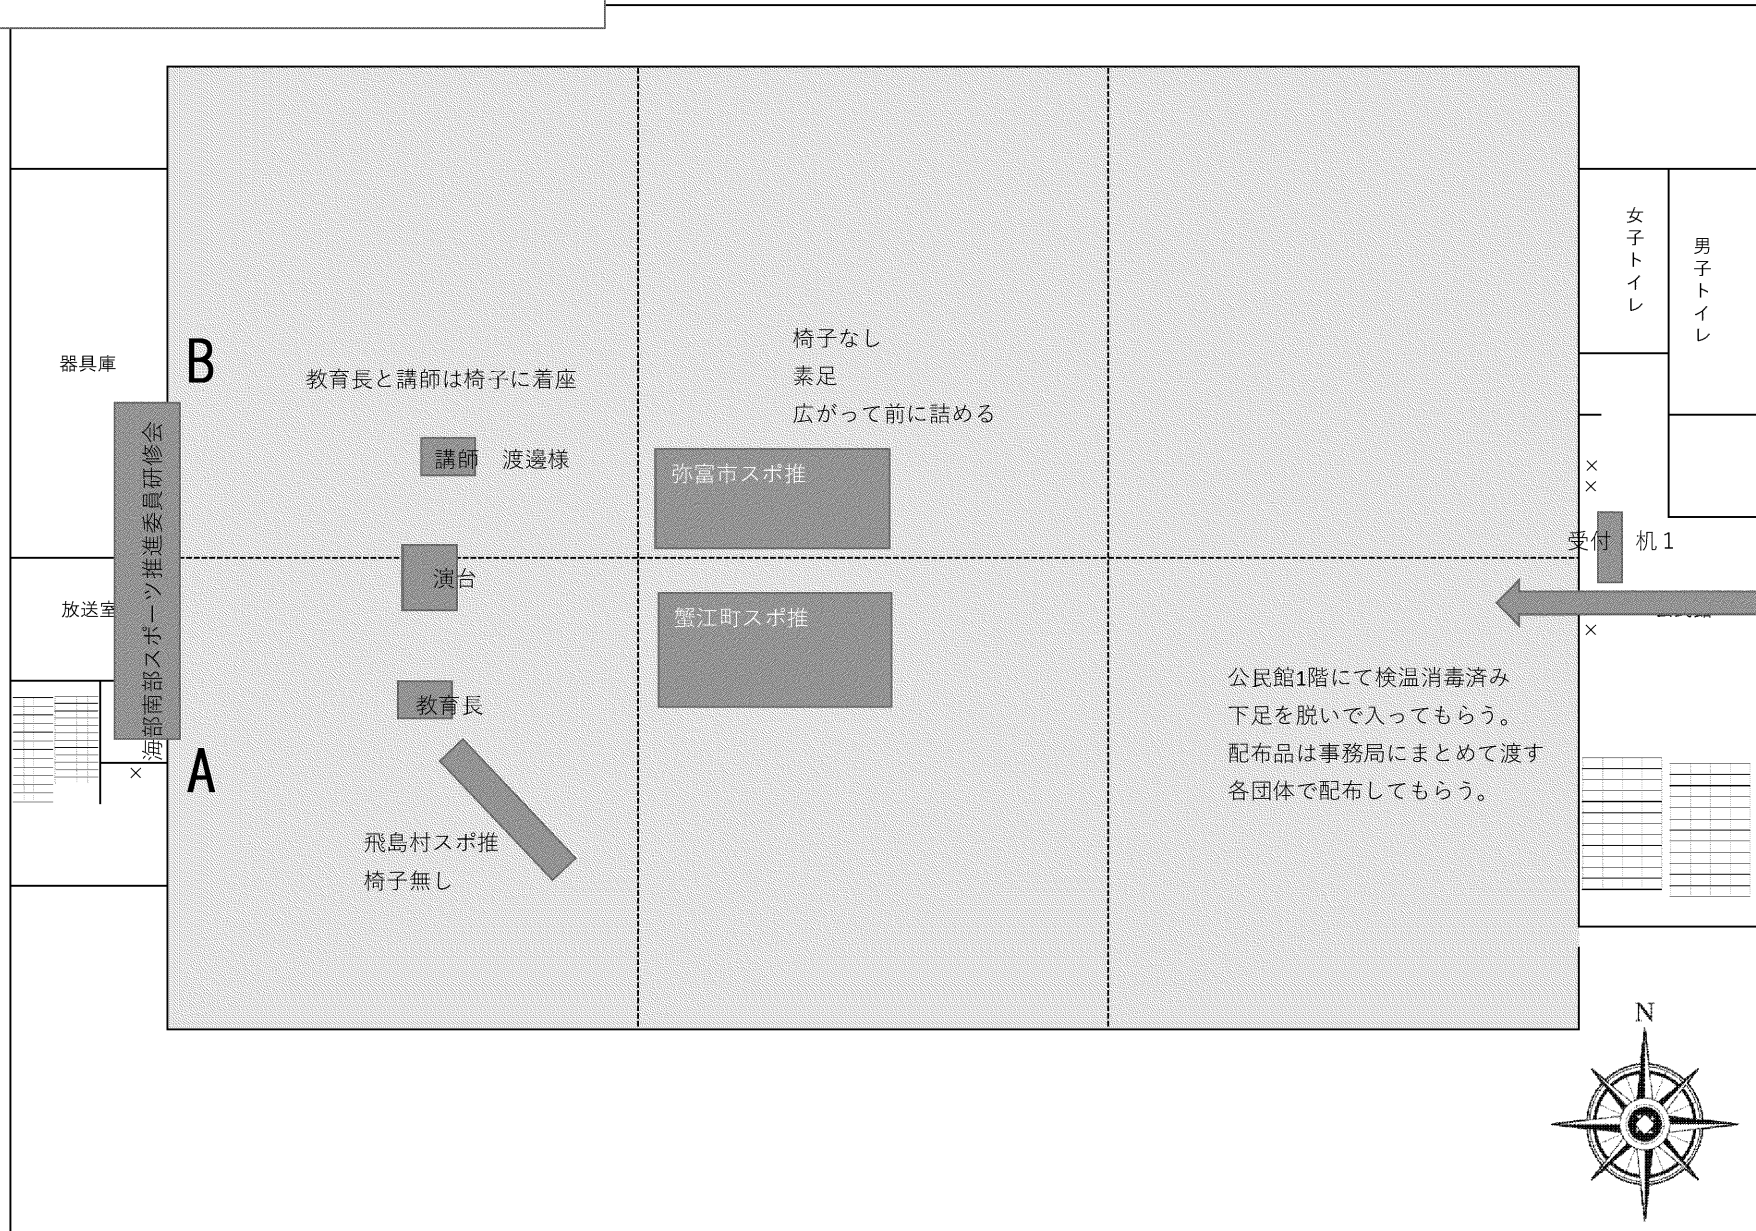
器具庫

B

教育長と講師は椅子に着座

講師　渡邉様

椅子なし
素足
広がって前に詰める

弥富市スポ推

女子トイレ

男子トイレ

×
×

受付　机１

海部南部スポーツ推進委員研修会

放送室

演台

蟹江町スポ推

×

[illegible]

公民館1階にて検温消毒済み
下足を脱いで入ってもらう。
配布品は事務局にまとめて渡す
各団体で配布してもらう。

教育長

×

A

飛島村スポ推
椅子無し

N